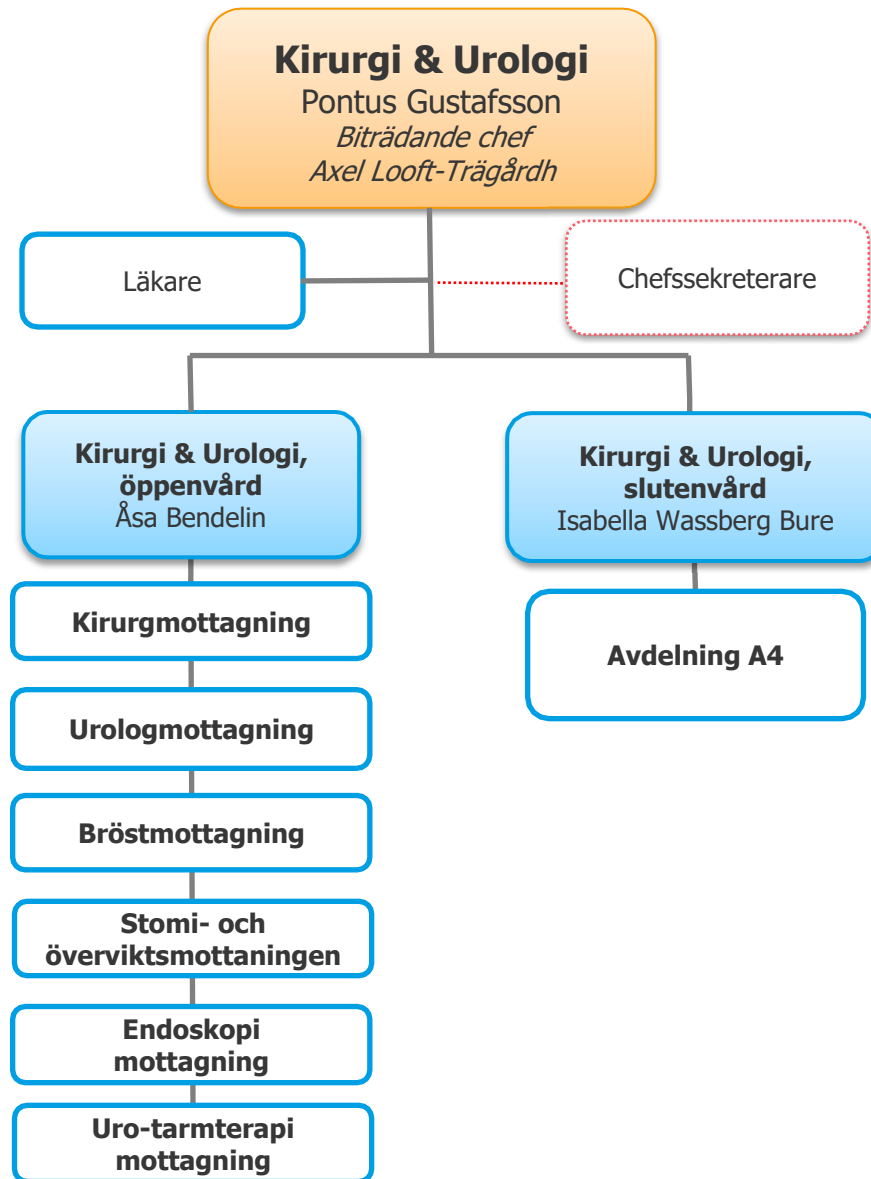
Kirurgi & Urologi
Pontus Gustafsson
Biträdande chef
Axel Looft-Trägårdh

Läkare

Chefssekreterare

Kirurgi & Urologi, öppenvård
Åsa Bendelin

Kirurgi & Urologi, slutenvård
Isabella Wassberg Bure

Kirurgmottagning

Urologmottagning

Bröstmottagning

Stomi- och överviktsmottaningen

Endoskopi mottagning

Uro-tarmterapi mottagning

Avdelning A4